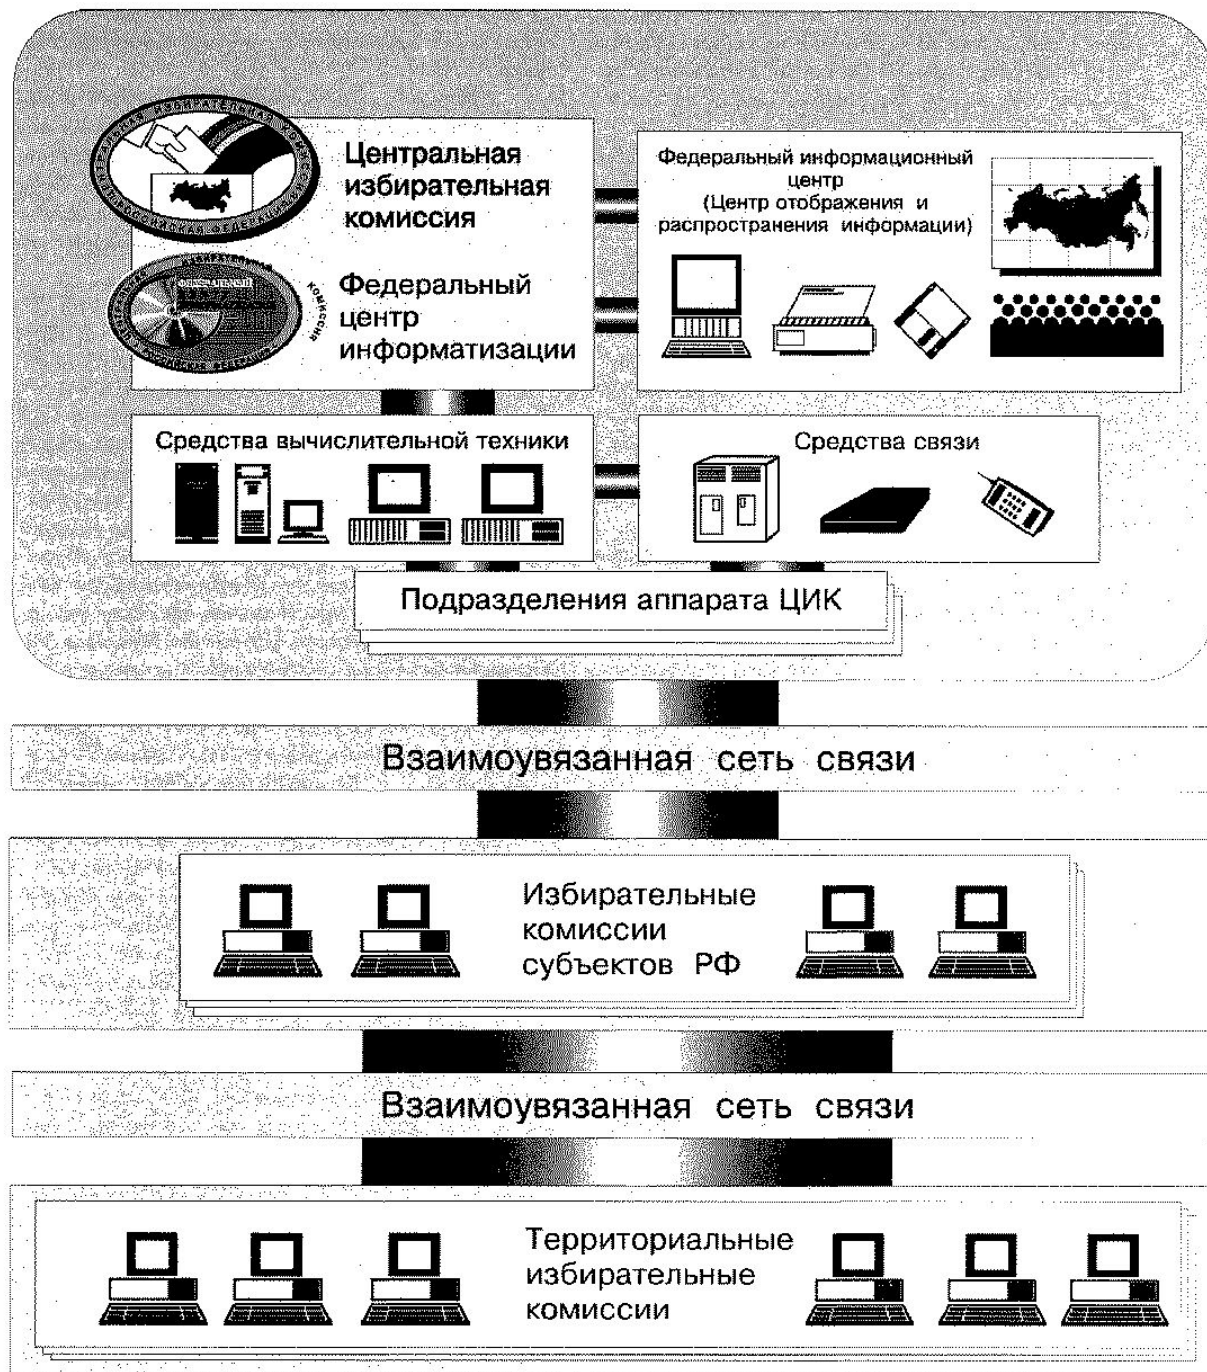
Центральная избирательная комиссия

Федеральный центр информатизации

Федеральный информационный центр (Центр отображения и распространения информации)

Средства вычислительной техники

Средства связи

Подразделения аппарата ЦИК

Взаимоувязанная сеть связи

Избирательные комиссии субъектов РФ

Взаимоувязанная сеть связи

Территориальные избирательные комиссии